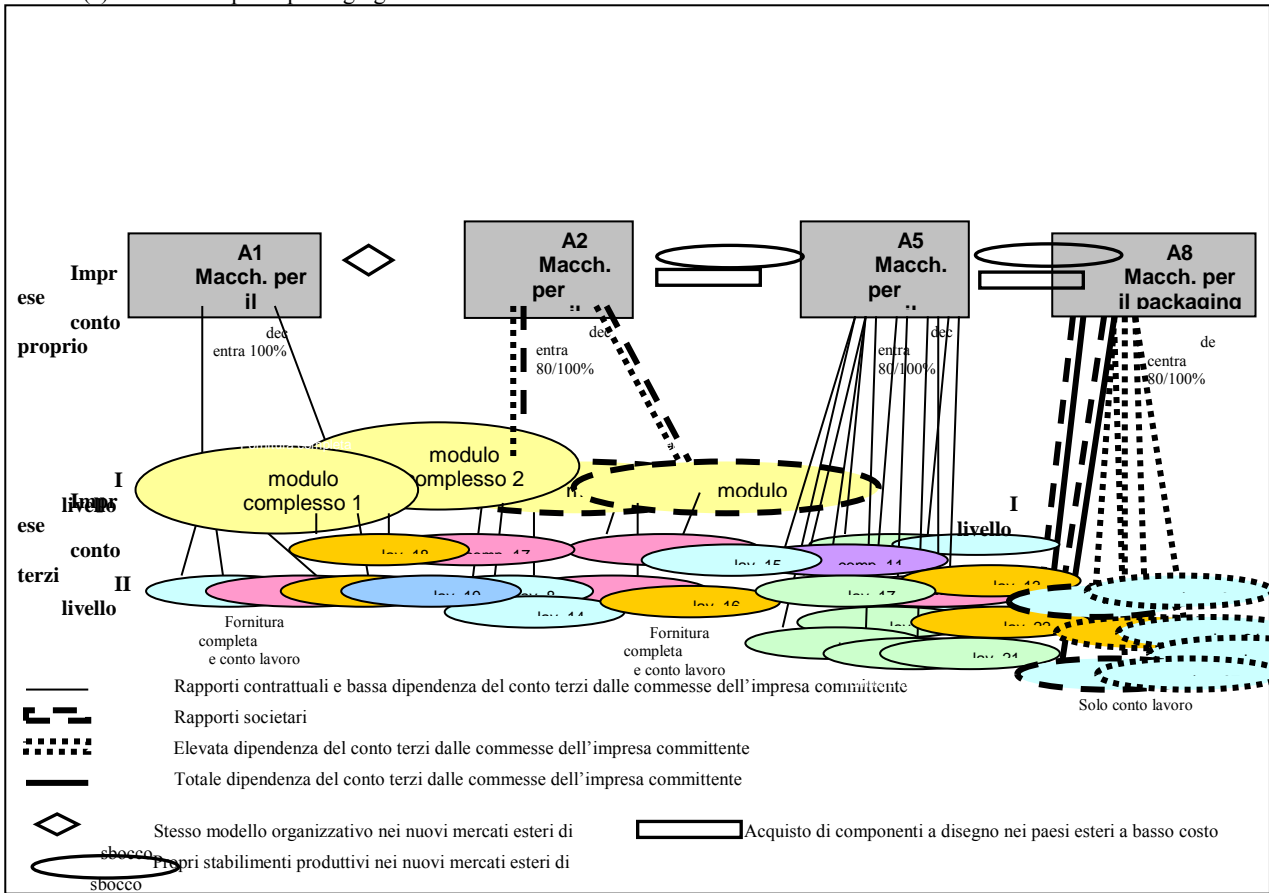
Impr ese conto proprio

A1 Macch. per il

A2 Macch. per

A5 Macch. per

A8 Macch. per il packaging

dec entra 100%

dec entra 80/100%

dec entra 80/100%

de centra 80/100%

I livello

Impr ese conto terzi

II livello

modulo complesso 2

modulo complesso 1

modulo

I livello

lav. 18

comp. 17

lav. 15

comp. 11

lav. 13

lav. 10

lav. 8

lav. 14

lav. 16

lav. 17

lav. 20

lav. 21

Fornitura completa e conto lavoro

Fornitura completa e conto lavoro

Solo conto lavoro

Rapporti contrattuali e bassa dipendenza del conto terzi dalle commesse dell'impresa committente

Rapporti societari

Elevata dipendenza del conto terzi dalle commesse dell'impresa committente

Totale dipendenza del conto terzi dalle commesse dell'impresa committente

Stesso modello organizzativo nei nuovi mercati esteri di sbocco

Acquisto di componenti a disegno nei paesi esteri a basso costo

Propri stabilimenti produttivi nei nuovi mercati esteri di sbocco